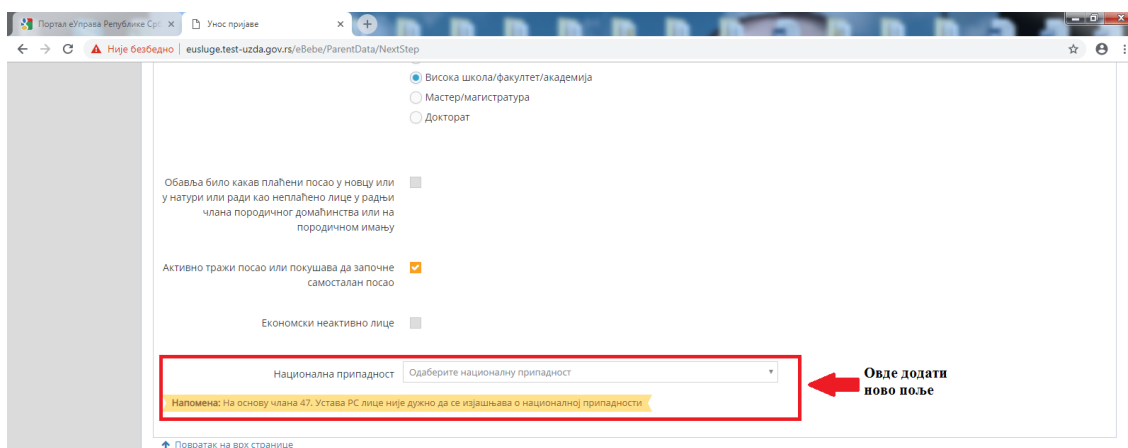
Портал еУправа Републике Срп ×
Унос пријаве ×

Није безбедно | eusluge.test-uzda.gov.rs/eBebe/ParentData/NextStep

Висока школа/факултет/академија
Мастер/магистратура
Докторат

Обавља било какав плаћени посао у новцу или у натури или ради као неплаћено лице у радњи члана породичног домаћинства или на породичном имању

Активно тражи посао или покушава да започне самосталан посао

Економски неактивно лице

Национална припадност
Одаберите националну припадност

Напомена: На основу члана 47. Устава РС лице није дужно да се изјашњава о националној припадности

Овде додати ново поље

Повратак на врх странице